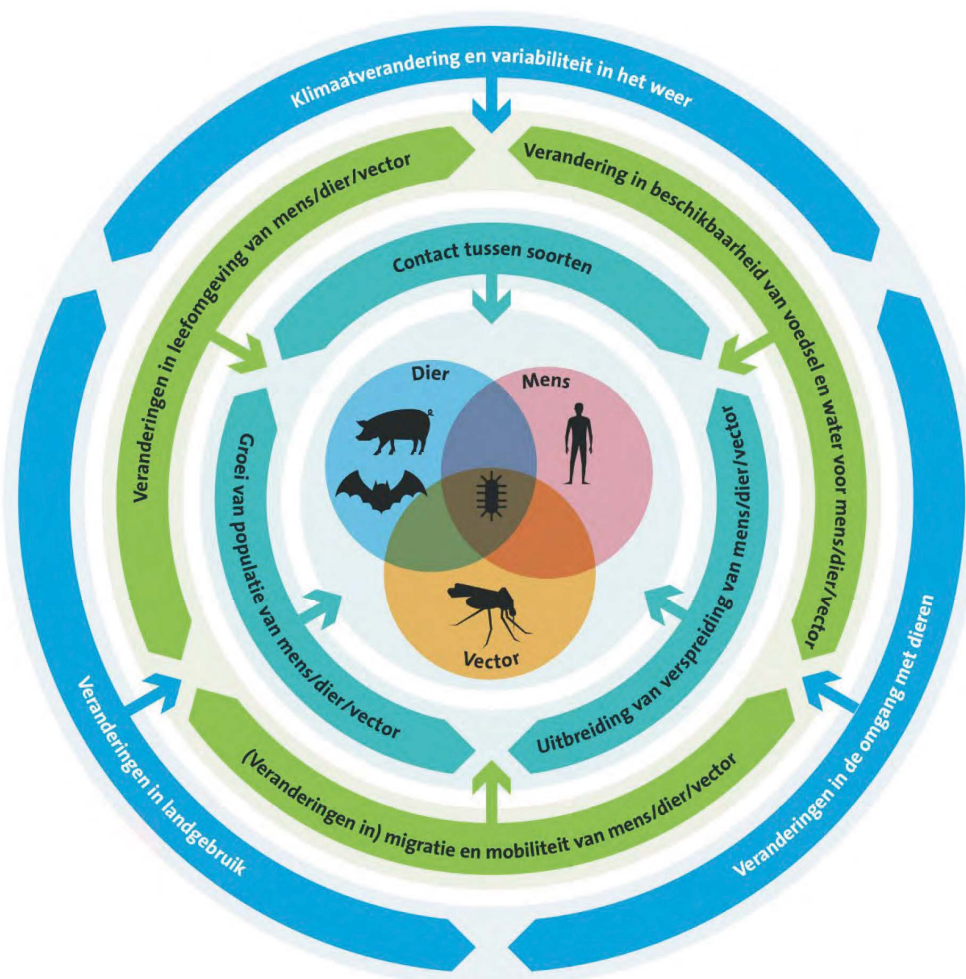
Klimaatverandering en variabiliteit in het weer

Veranderingen in leefomgeving van mens/dier/vector

Verandering in beschikbaarheid van voedsel en water voor mens/dier/vector

Contact tussen soorten

Dier

Mens

Vector

Groei van populatie van mens/dier/vector

Uitbreiding van verspreiding van mens/dier/vector

(Veranderingen in) migratie en mobiliteit van mens/dier/vector

Veranderingen in landgebruik

Veranderingen in de omgang met dieren